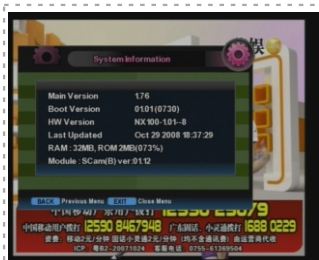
System Information

Main Version 1.76
Boot Version 0.01(0730)
HW Version NX100-1.01-8
Last Updated Oct 29 2008 18:37:29
RAM : 32MB, ROM 2MB(073%)
Module : SCam(B) ver:01.12

BACK Previous Menu EXIT Close Menu

中国移动 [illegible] 12590 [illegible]
中国移动用户拨打 12590 8467948 广东固话、小灵通拨打 1688 0229
资费 移动2元/分钟 固话小灵通2元/分钟 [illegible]
ICP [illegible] 0755-61369504